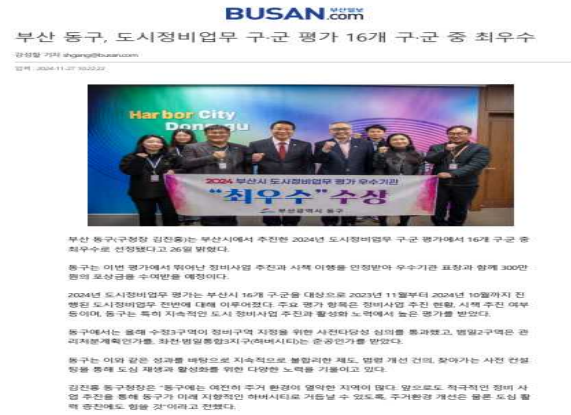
BUSAN.com 부산일보

부산 동구, 도시정비업무 구·군 평가 16개 구·군 중 최우수

강성할 기자 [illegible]@busan.com

입력 : 2024-11-27 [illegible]

Harbor City
Dong-gu

2024 부산시 도시정비업무 평가 우수기관
"최우수" 수상
부산광역시 동구

부산 동구(구청장 김진홍)는 부산시에서 추진한 2024년 도시정비업무 구·군 평가에서 16개 구·군 중 최우수로 선정됐다고 26일 밝혔다.

동구는 이번 평가에서 뛰어난 정비사업 추진과 시책 이행을 안정받아 우수기관 표창과 함께 300만 원의 포상금을 수여받을 예정이다.

2024년 도시정비업무 평가는 부산시 16개 구·군을 대상으로 2023년 11월부터 2024년 10월까지 진행된 도시정비업무 전반에 대해 이루어졌다. 주요 평가 항목은 정비사업 추진 현황, 시책 추진 여부 등이며, 동구는 특히 지속적인 도시 정비사업 추진과 활성화 노력에서 높은 평가를 받았다.

동구에서는 올해 수정3구역이 정비구역 지정을 위한 사전타당성 심의를 통과했고, 범일2구역은 관리처분계획인가를, 좌천·범일통합3지구(하버시티)는 준공인가를 받았다.

동구는 이와 같은 성과를 바탕으로 지속적으로 불합리한 제도 개선 건의, 찾아가는 사전 컨설팅을 통해 도심 재생과 활성화를 위한 다양한 노력을 기울이고 있다.

김진홍 동구청장은 "동구에는 여전히 주거 환경이 열악한 지역이 많다. 앞으로도 적극적인 정비 사업 추진을 통해 동구가 미래 지향적인 하버시티로 거듭날 수 있도록, 주거환경 개선은 물론 도심 활력 증진에도 힘을 것"이라고 전했다.